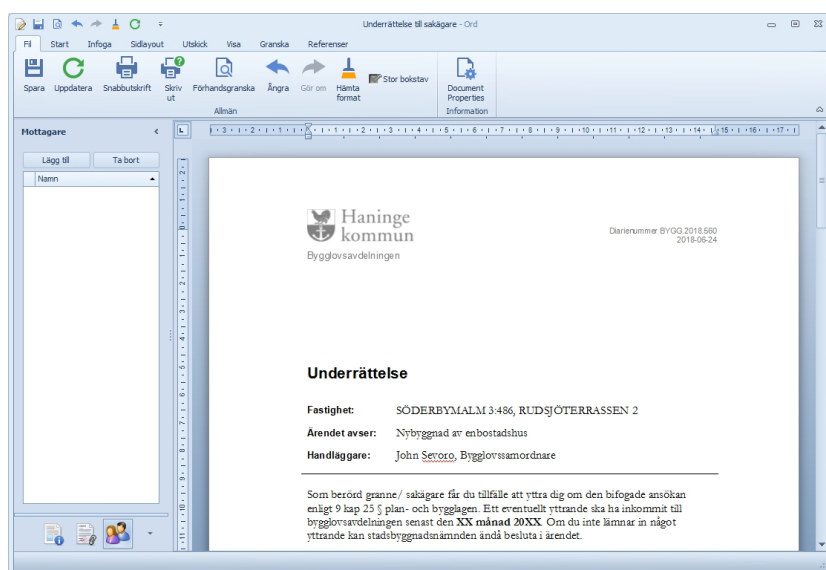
Underrättelse till sakägare - Ord

Fil Start Infoga Sidlayout Utskick Visa Granska Referenser

Spara Uppdatera Snabbutskrift Skriv ut Förhandsgranska Ångra Gör om Hämta format Stor bokstav
Allmän
Document Properties
Information

Mottagare
Lägg till Ta bort
Namn

Haninge kommun
Bygglovsavdelningen

Diarienummer BYGG.2018.560
2018-06-24

Underrättelse

| | |
|---|---|
| Fastighet: | SÖDERBYMALM 3:486, RUDSJÖTERRASSEN 2 |
| Ärendet avser: | Nybyggnad av enbostadshus |
| Handläggare: | John Sevoro, Bygglovssamordnare |

Som berörd granne/ sakägare får du tillfälle att yttra dig om den bifogade ansökan enligt 9 kap 25 § plan- och bygglagen. Ett eventuellt yttrande ska ha inkommit till bygglovsavdelningen senast den **XX månad 20XX**. Om du inte lämnar in något yttrande kan stadsbyggnadsnämnden ändå besluta i ärendet.